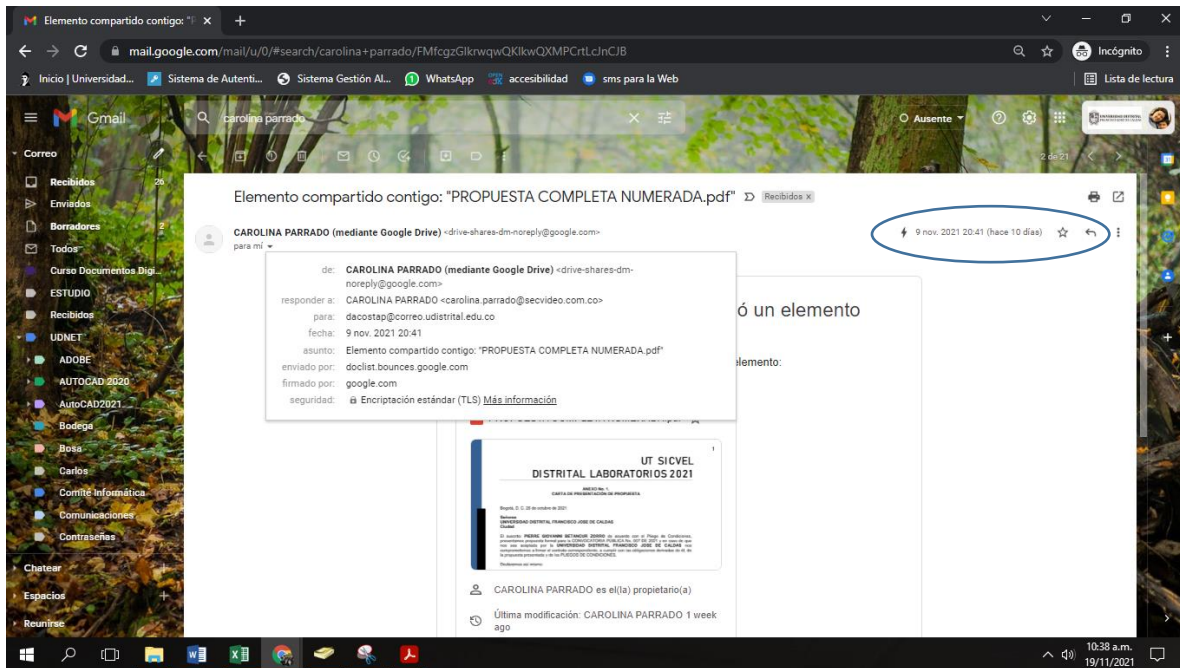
Elemento compartido contigo: "P ×
+

mail.google.com/mail/u/0/#search/carolina+parrado/FMfcgzGlkrwqwQKlkwQXMPCrtLcJnCJB

Incógnito

Inicio | Universidad... Sistema de Autenti... Sistema Gestión Al... WhatsApp accesibilidad sms para la Web
Lista de lectura

Gmail
carolina parrado
Ausente

Correo
Recibidos 26
Enviados
Borradores 2
Todos
Curso Documentos Digi...
ESTUDIO
Recibidos
UDNET
ADOBE
AUTOCAD 2020
AutoCAD2021
Bodega
Bosa
Carlos
Comite Informática
Comunicaciones
Contraseñas

Chatear
Espacios
Reunirse

2 de 21

Elemento compartido contigo: "PROPUESTA COMPLETA NUMERADA.pdf" Recibidos ×

CAROLINA PARRADO (mediante Google Drive) <drive-shares-dm-noreply@google.com>
para mí

9 nov. 2021 20:41 (hace 10 días)

de: CAROLINA PARRADO (mediante Google Drive) <drive-shares-dm-noreply@google.com>
responder a: CAROLINA PARRADO <carolina.parrado@secvideo.com.co>
para: dacostap@correo.udistrital.edu.co
fecha: 9 nov. 2021 20:41
asunto: Elemento compartido contigo: "PROPUESTA COMPLETA NUMERADA.pdf"
enviado por: doclist.bounces.google.com
firmado por: google.com
seguridad: Encriptación estándar (TLS) Más información

ó un elemento
elemento:

UT SICVEL
DISTRITAL LABORATORIOS 2021

CAROLINA PARRADO es el(la) propietario(a)
Última modificación: CAROLINA PARRADO 1 week ago

10:38 a.m.
19/11/2021